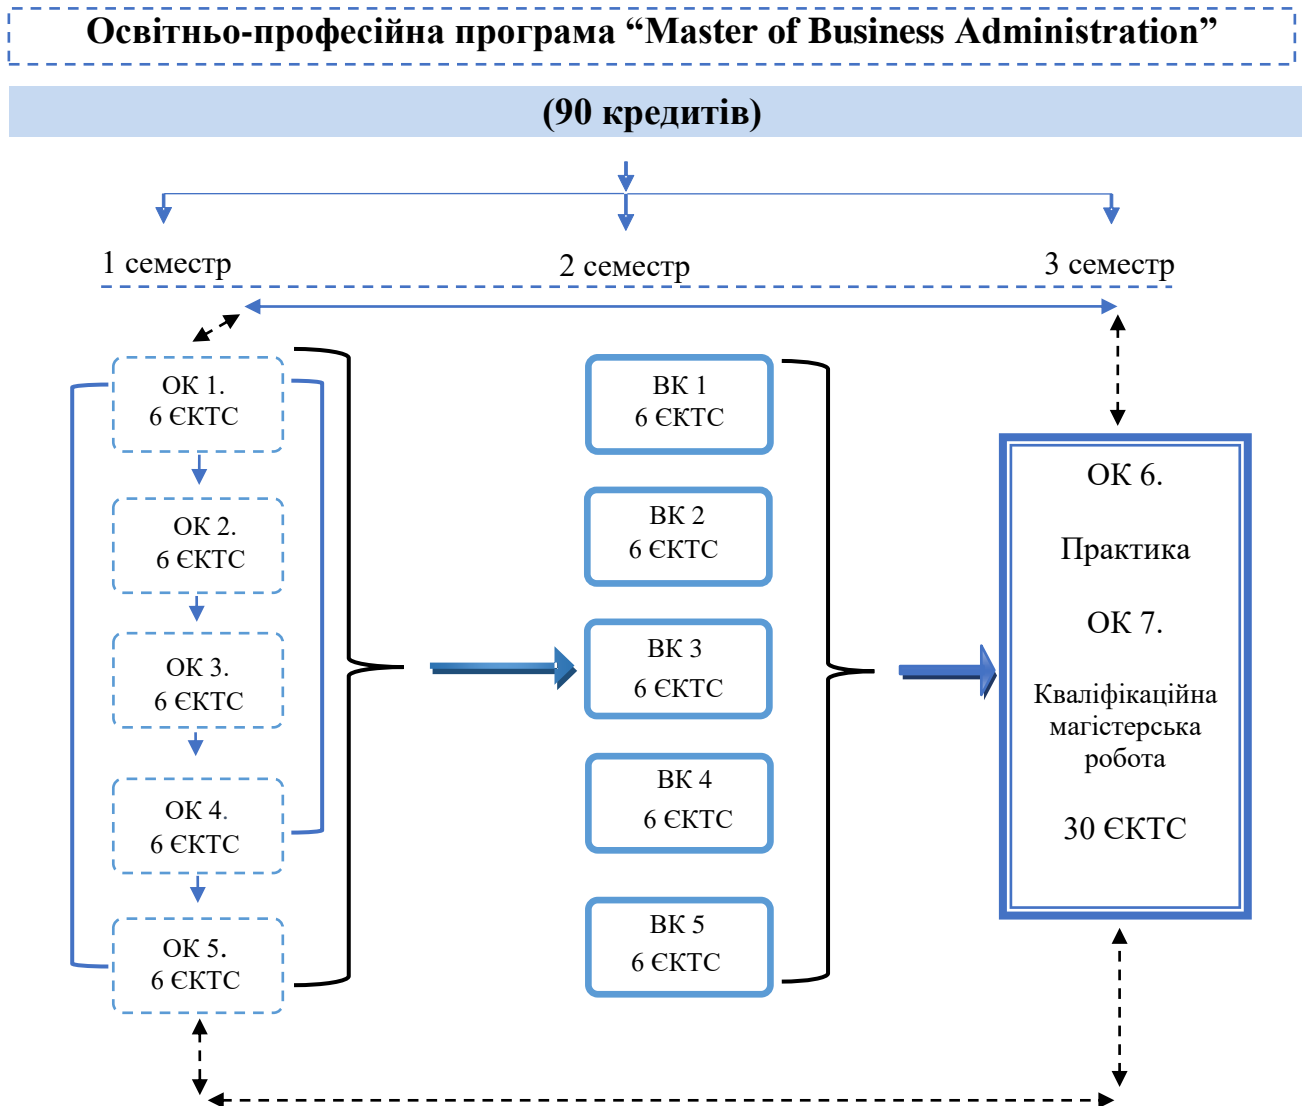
Освітньо-професійна програма “Master of Business Administration”

(90 кредитів)

1 семестр

2 семестр

3 семестр

ОК 1.
6 ЄКТС

ОК 2.
6 ЄКТС

ОК 3.
6 ЄКТС

ОК 4.
6 ЄКТС

ОК 5.
6 ЄКТС

ВК 1
6 ЄКТС

ВК 2
6 ЄКТС

ВК 3
6 ЄКТС

ВК 4
6 ЄКТС

ВК 5
6 ЄКТС

ОК 6.

Практика

ОК 7.

Кваліфікаційна магістерська робота

30 ЄКТС